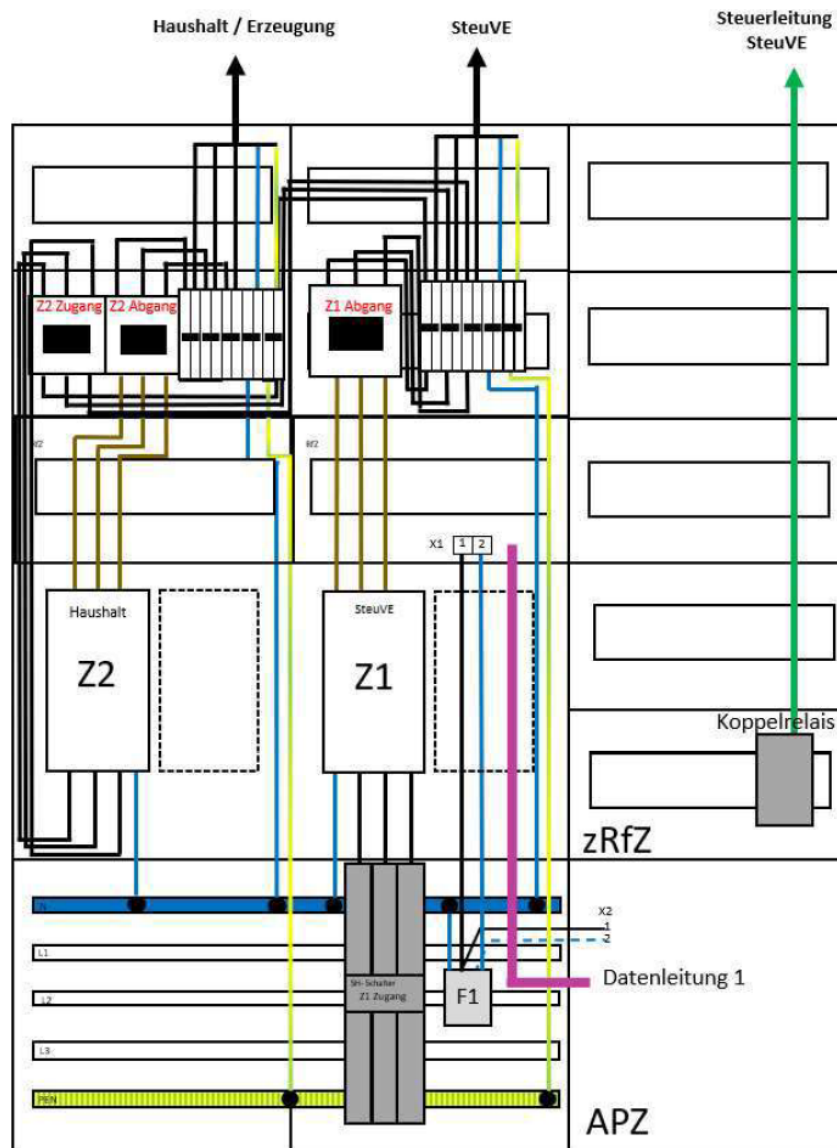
Haushalt / Erzeugung

SteuVE

Steuerleitung SteuVE

Z2 Zugang

Z2 Abgang

Z1 Abgang

Rf2

Rf2

X1

1

2

Haushalt

Z2

SteuVE

Z1

Koppelrelais

zRfZ

N

X2

1

2

L1

SH-Schalter Z1 Zugang

F1

Datenleitung 1

L2

L3

PEN

APZ